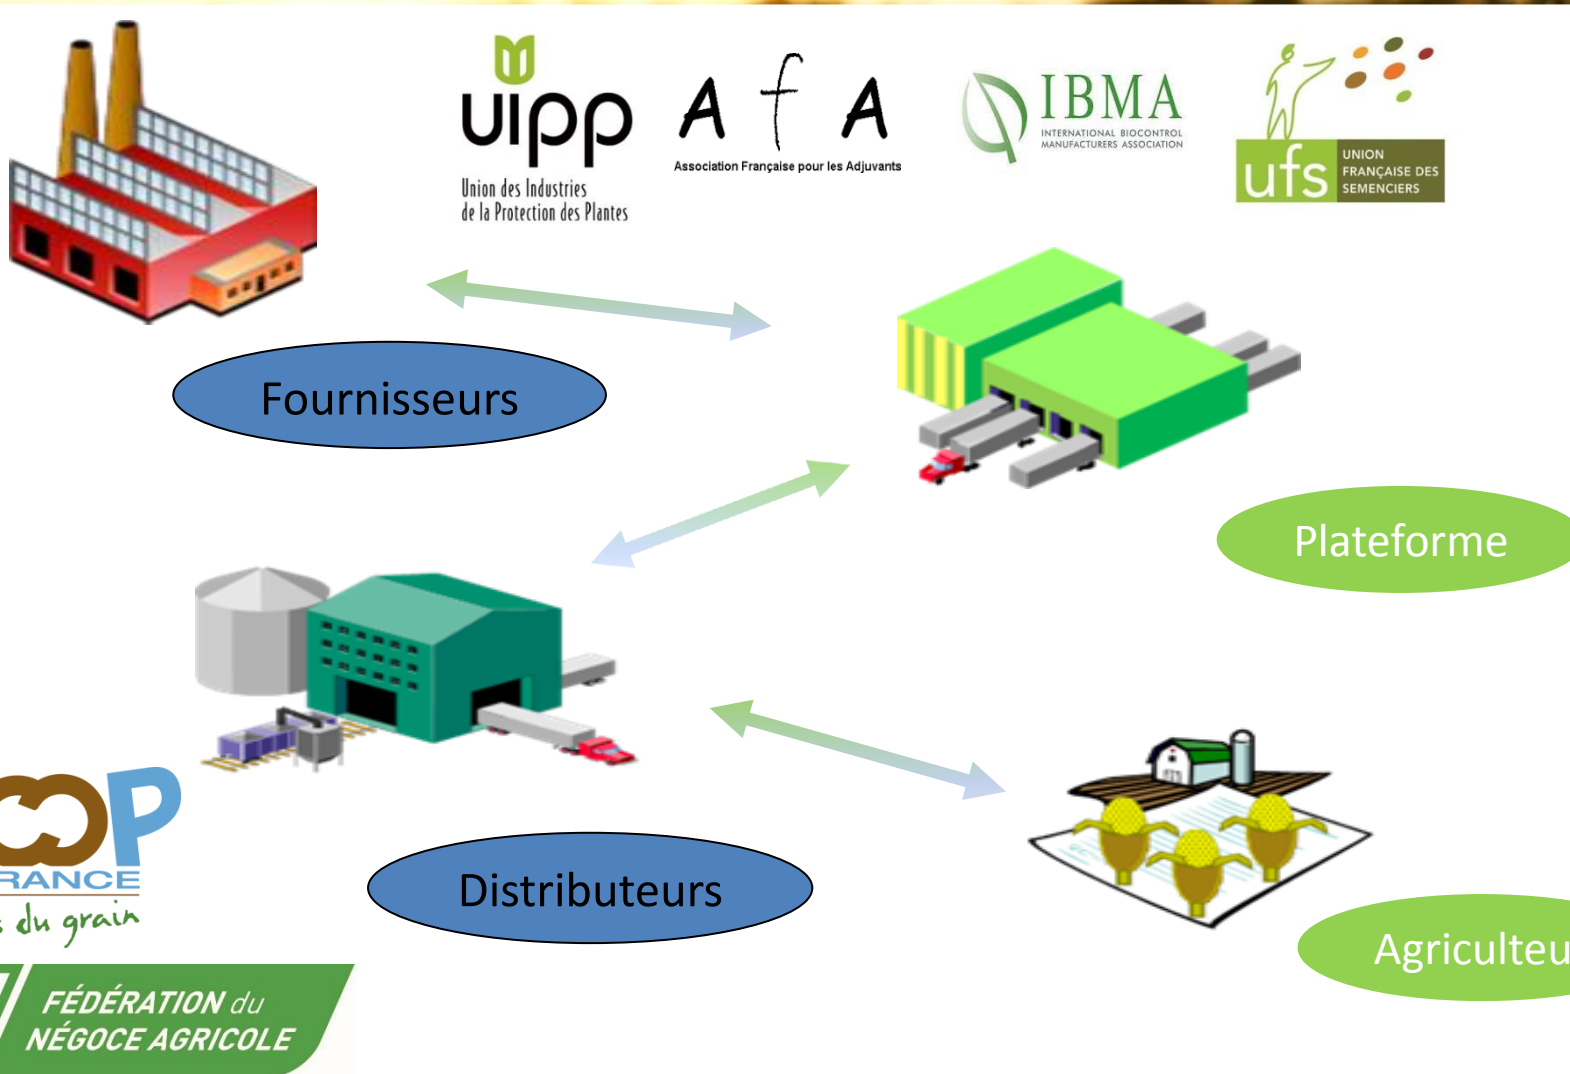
uipp
Union des Industries de la Protection des Plantes

A f A
Association Française pour les Adjuvants

IBMA
INTERNATIONAL BIOCONTROL MANUFACTURERS ASSOCIATION

ufs
UNION FRANÇAISE DES SEMENCIERS

Fournisseurs

Plateforme

OP
RANCE
du grain

Distributeurs

Agriculteu

FÉDÉRATION du NÉGOCE AGRICOLE